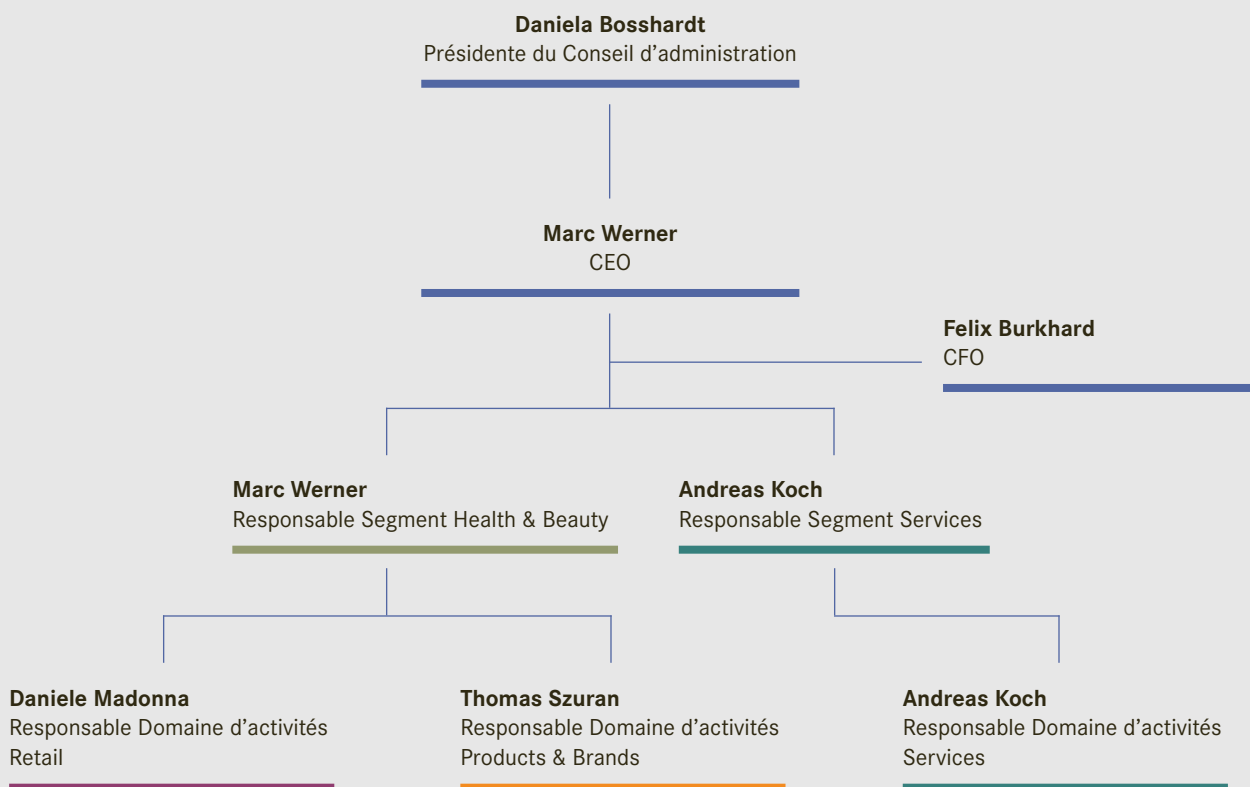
**Daniela Bosshardt**
Présidente du Conseil d’administration

**Marc Werner**
CEO

**Felix Burkhard**
CFO

**Marc Werner**
Responsable Segment Health & Beauty

**Andreas Koch**
Responsable Segment Services

**Daniele Madonna**
Responsable Domaine d’activités Retail

**Thomas Szuran**
Responsable Domaine d’activités Products & Brands

**Andreas Koch**
Responsable Domaine d’activités Services